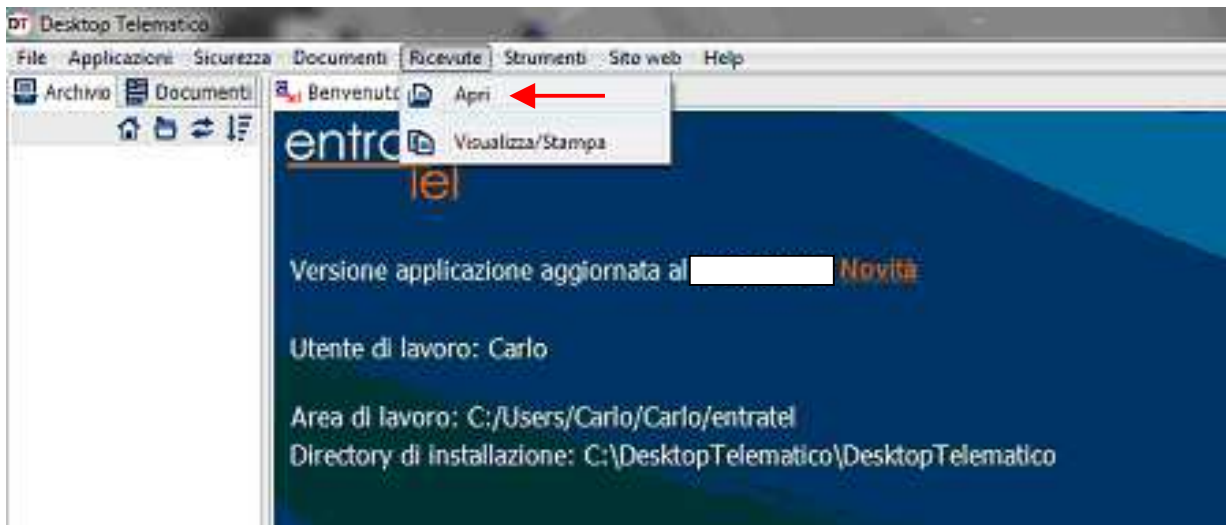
DT Desktop Telematico

File Applicazioni Sicurezza Documenti Ricevute Strumenti Sito web Help

Archivio Documenti Benvenuto

Apri

Visualizza/Stampa

entra
tel

Versione applicazione aggiornata al Novità

Utente di lavoro: Carlo

Area di lavoro: C:/Users/Carlo/Carlo/entratel
Directory di installazione: C:\DesktopTelematico\DesktopTelematico